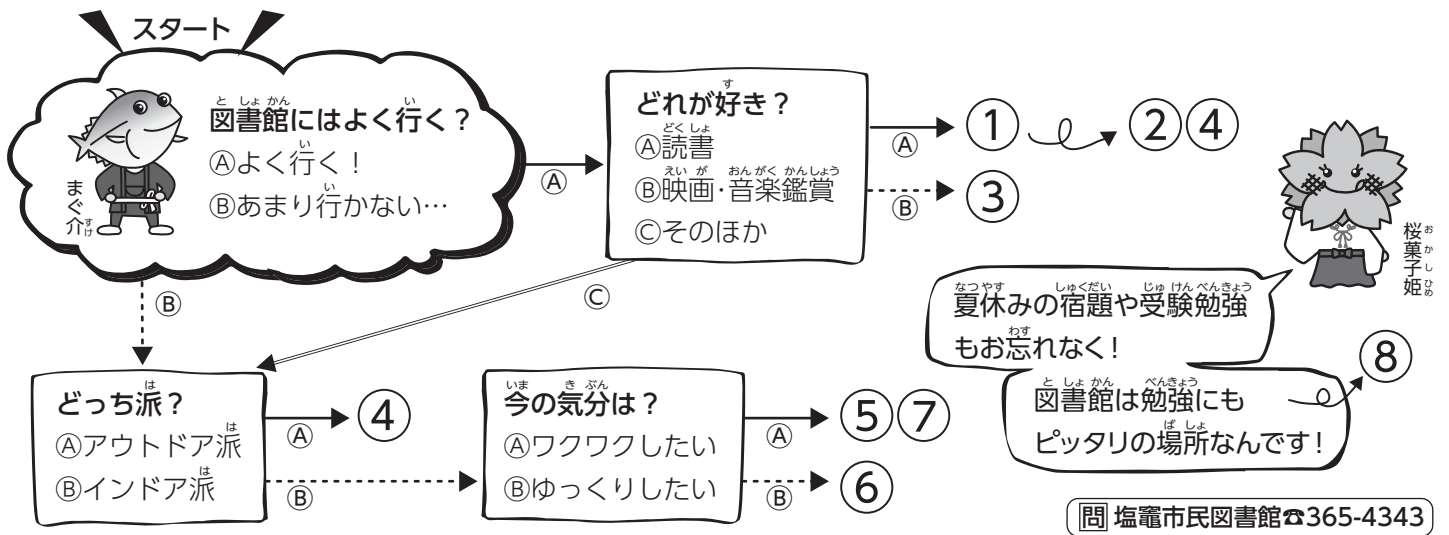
スタート

図書館にはよく行く？
Ⓐよく行く！
Ⓑあまり行かない…

まぐ介

Ⓐ

どれが好き？
Ⓐ読書
Ⓑ映画・音楽鑑賞
Ⓒそのほか

Ⓐ ① ②④
Ⓑ ③

Ⓑ
Ⓒ

どっち派？
Ⓐアウトドア派
Ⓑインドア派

Ⓐ ④
Ⓑ

今の気分は？
Ⓐワクワクしたい
Ⓑゆっくりしたい

Ⓐ ⑤⑦
Ⓑ ⑥

桜菓子姫

夏休みの宿題や受験勉強もお忘れなく！

図書館は勉強にもピッタリの場所なんです！

⑧

問 塩竈市民図書館☎365-4343